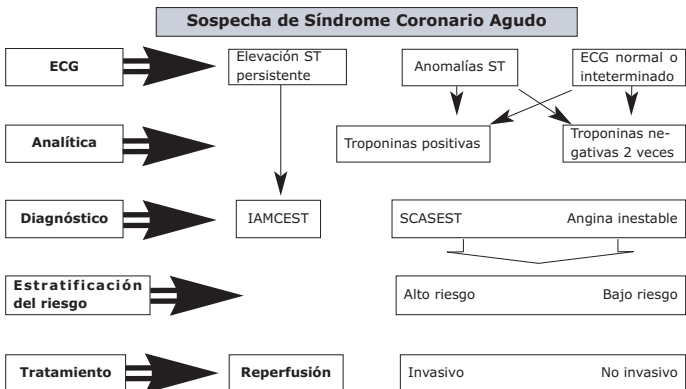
Sospecha de Síndrome Coronario Agudo

ECG

Elevación ST persistente

Anomalías ST

ECG normal o inteterminado

Analítica

Troponinas positivas

Troponinas negativas 2 veces

Diagnóstico

IAMCEST

SCASEST

Angina inestable

Estratificación del riesgo

Alto riesgo

Bajo riesgo

Tratamiento

Reperfusión

Invasivo

No invasivo